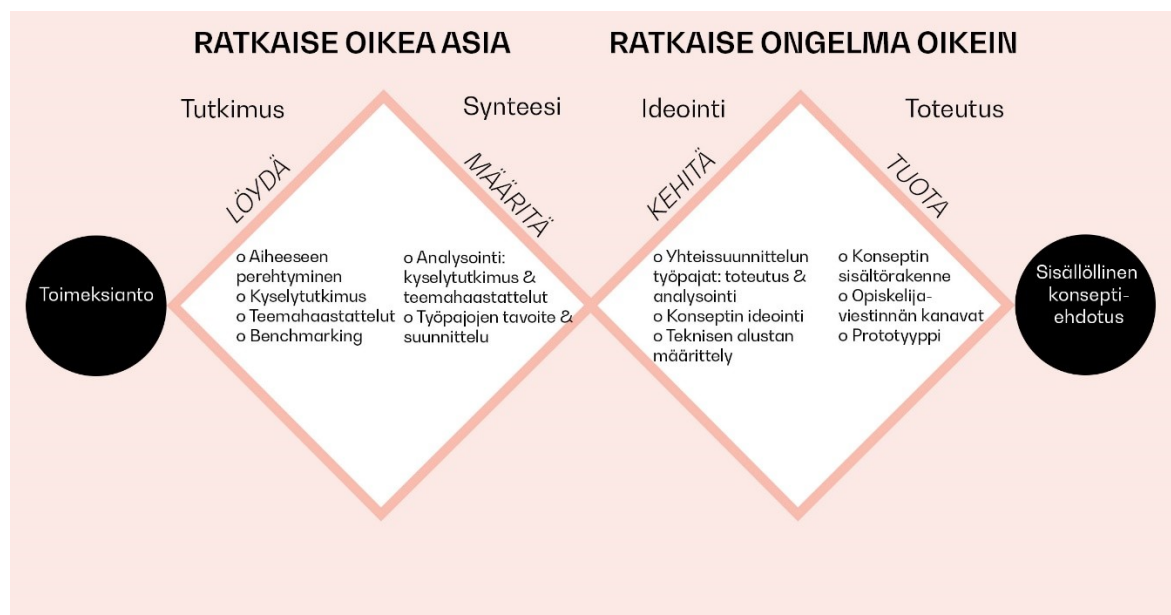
RATKAISE OIKEA ASIA

RATKAISE ONGELMA OIKEIN

Tutkimus

Synteesi

Ideointi

Toteutus

LÖYDÄ

MÄÄRITÄ

KEHITÄ

TUOTA

Toimeksianto

o Aiheeseen perehtyminen
o Kyselytutkimus
o Teemahaastattelut
o Benchmarking

o Analysointi: kyselytutkimus & teemahaastattelut
o Työpajojen tavoite & suunnittelu

o Yhteissuunnittelun työpajat: toteutus & analysointi
o Konseptin ideointi
o Teknisen alustan määrittely

o Konseptin sisältörakenne
o Opiskelija-viestinnän kanavat
o Prototyyppi

Sisällöllinen konsepti-ehdotus